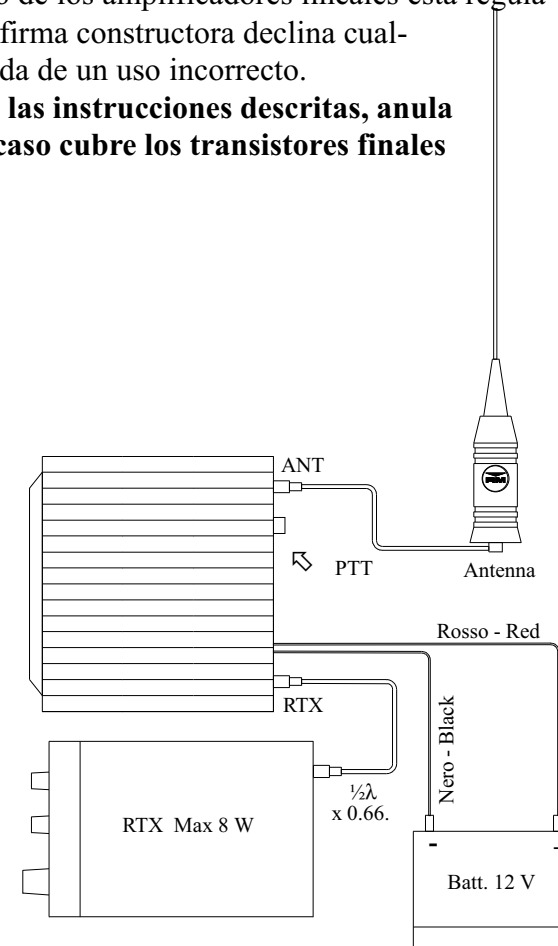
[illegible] de los amplificadores lineales está regula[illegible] firma constructora declina cual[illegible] da de un uso incorrecto.

**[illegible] las instrucciones descritas, anula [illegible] caso cubre los transistores finales**

ANT

PTT

Antenna

Rosso - Red

RTX

Nero - Black

½λ x 0.66.

RTX Max 8 W

-

-

Batt. 12 V